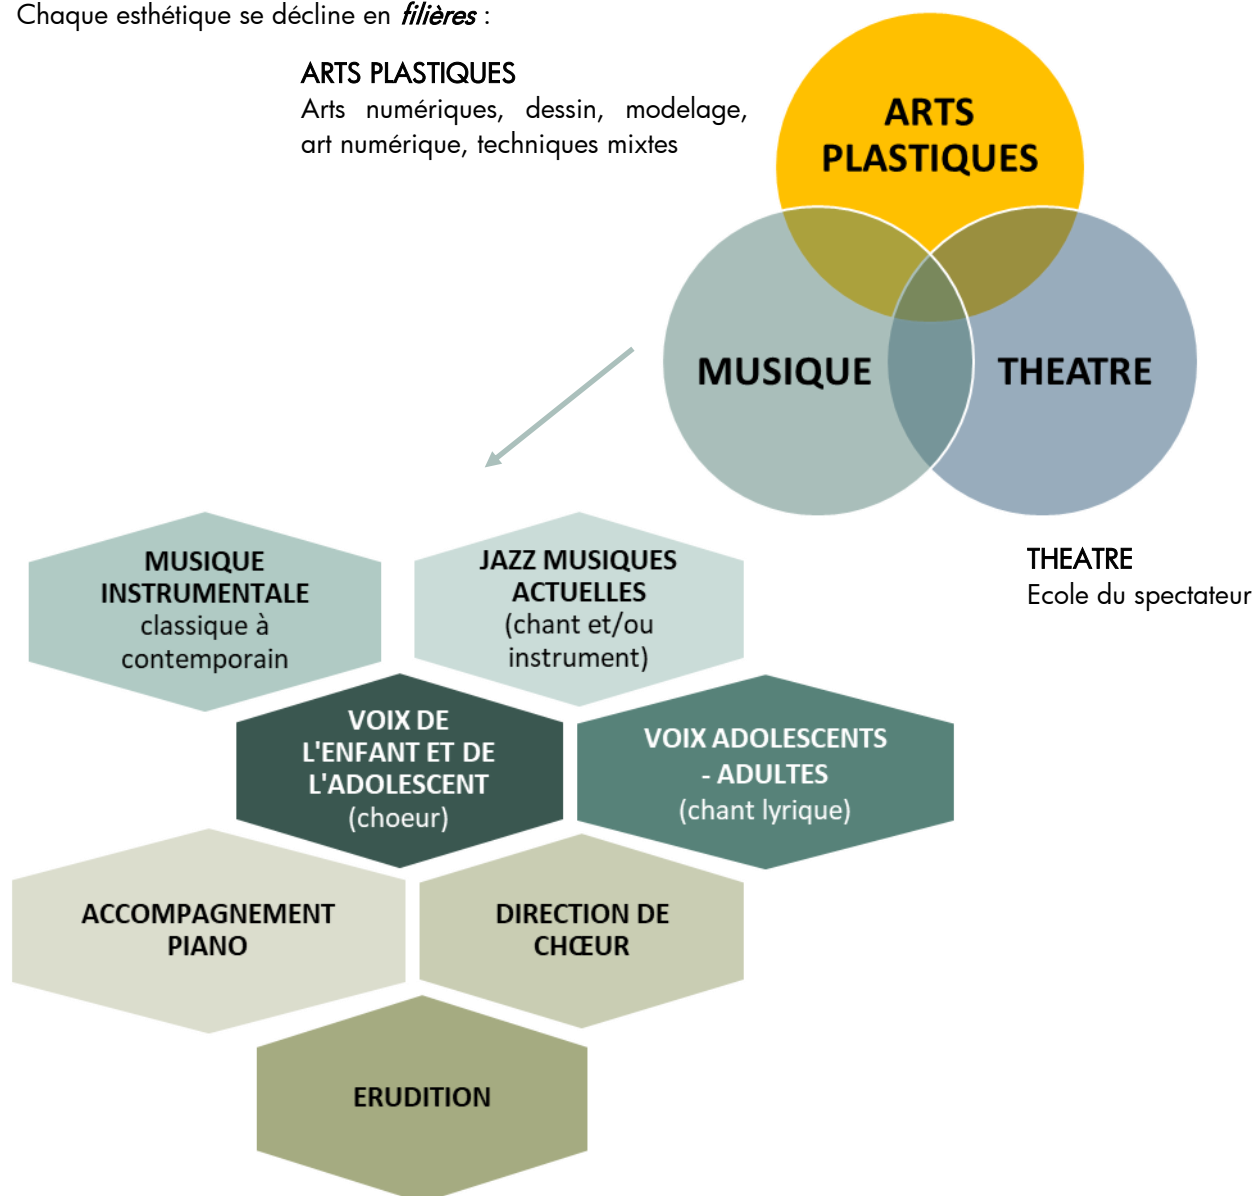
Chaque esthétique se décline en *filières* :

ARTS PLASTIQUES
Arts numériques, dessin, modelage, art numérique, techniques mixtes

ARTS PLASTIQUES

MUSIQUE

THEATRE

THEATRE
Ecole du spectateur

MUSIQUE INSTRUMENTALE classique à contemporain

JAZZ MUSIQUES ACTUELLES (chant et/ou instrument)

VOIX DE L'ENFANT ET DE L'ADOLESCENT (choeur)

VOIX ADOLESCENTS - ADULTES (chant lyrique)

ACCOMPAGNEMENT PIANO

DIRECTION DE CHŒUR

ERUDITION